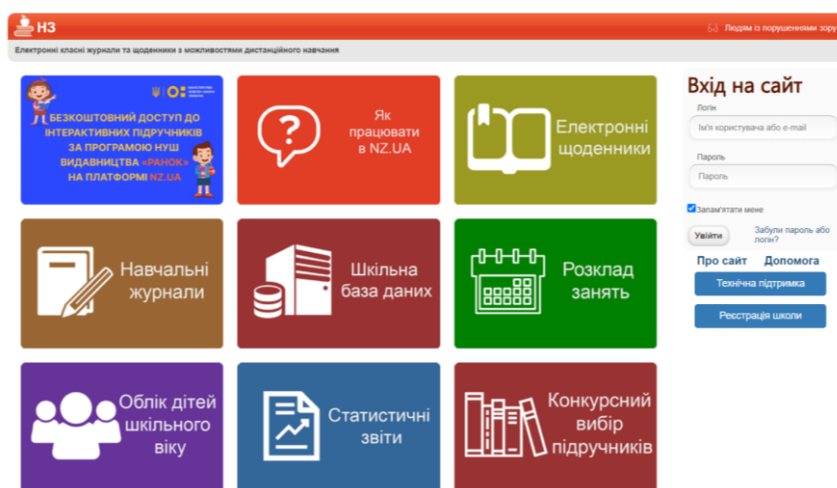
НЗ

Людям із порушеннями зору

Електронні класні журнали та щоденники з можливостями дистанційного навчання

БЕЗКОШТОВНИЙ ДОСТУП ДО ІНТЕРАКТИВНИХ ПІДРУЧНИКІВ ЗА ПРОГРАМОЮ НУШ ВИДАВНИЦТВА «РАНОК» НА ПЛАТФОРМІ NZ.UA

Як працювати в NZ.UA

Електронні щоденники

Навчальні журнали

Шкільна база даних

Розклад занять

Облік дітей шкільного віку

Статистичні звіти

Конкурсний вибір підручників

Вхід на сайт

Логін

Ім'я користувача або e-mail

Пароль

Пароль

Запам'ятати мене

Увійти

Забули пароль або логін?

Про сайт

Допомога

Технічна підтримка

Реєстрація школи